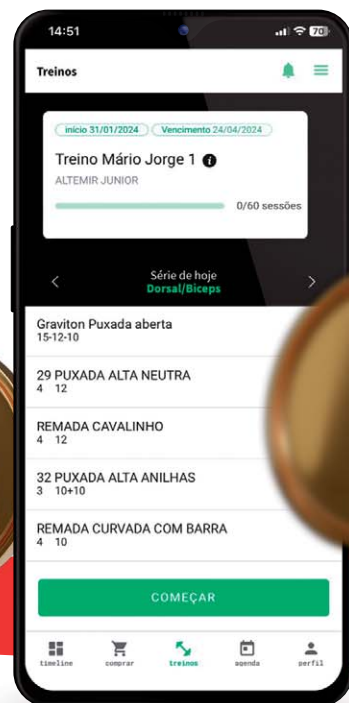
14:51

70

Treinos

início 31/01/2024 Vencimento 24/04/2024

Treino Mário Jorge 1

ALTEMIR JUNIOR

0/60 sessões

Série de hoje
Dorsal/Biceps

Graviton Puxada aberta
15-12-10

29 PUXADA ALTA NEUTRA
4 12

REMADA CAVALINHO
4 12

32 PUXADA ALTA ANILHAS
3 10+10

REMADA CURVADA COM BARRA
4 10

COMEÇAR

timeline comprar treinos agenda perfil